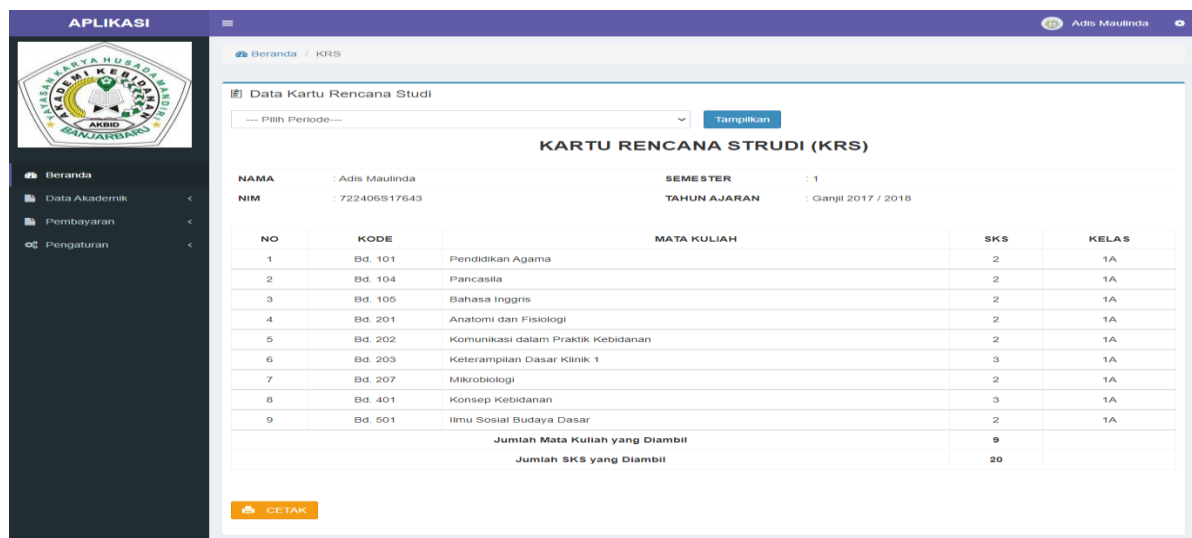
APLIKASI

Adis Maulinda

YAYASAN KARYA HUSADA MANDIRI
AKADEMI KEBIDANAN
AKBID
BANJARBARU

Beranda
Data Akademik
Pembayaran
Pengaturan

Beranda / KRS

Data Kartu Rencana Studi

--- Pilih Periode---

Tampilkan

KARTU RENCANA STRUDI (KRS)

| NAMA | : Adis Maulinda | SEMESTER | : 1 |
|---|---|---|---|
| NIM | : 722406S17643 | TAHUN AJARAN | : Ganjil 2017 / 2018 |

| NO | KODE | MATA KULIAH | SKS | KELAS |
|---|---|---|---|---|
| 1 | Bd. 101 | Pendidikan Agama | 2 | 1A |
| 2 | Bd. 104 | Pancasila | 2 | 1A |
| 3 | Bd. 105 | Bahasa Inggris | 2 | 1A |
| 4 | Bd. 201 | Anatomi dan Fisiologi | 2 | 1A |
| 5 | Bd. 202 | Komunikasi dalam Praktik Kebidanan | 2 | 1A |
| 6 | Bd. 203 | Keterampilan Dasar Klinik 1 | 3 | 1A |
| 7 | Bd. 207 | Mikrobiologi | 2 | 1A |
| 8 | Bd. 401 | Konsep Kebidanan | 3 | 1A |
| 9 | Bd. 501 | Ilmu Sosial Budaya Dasar | 2 | 1A |
| | | Jumlah Mata Kuliah yang Diambil | 9 | |
| | | Jumlah SKS yang Diambil | 20 | |

CETAK